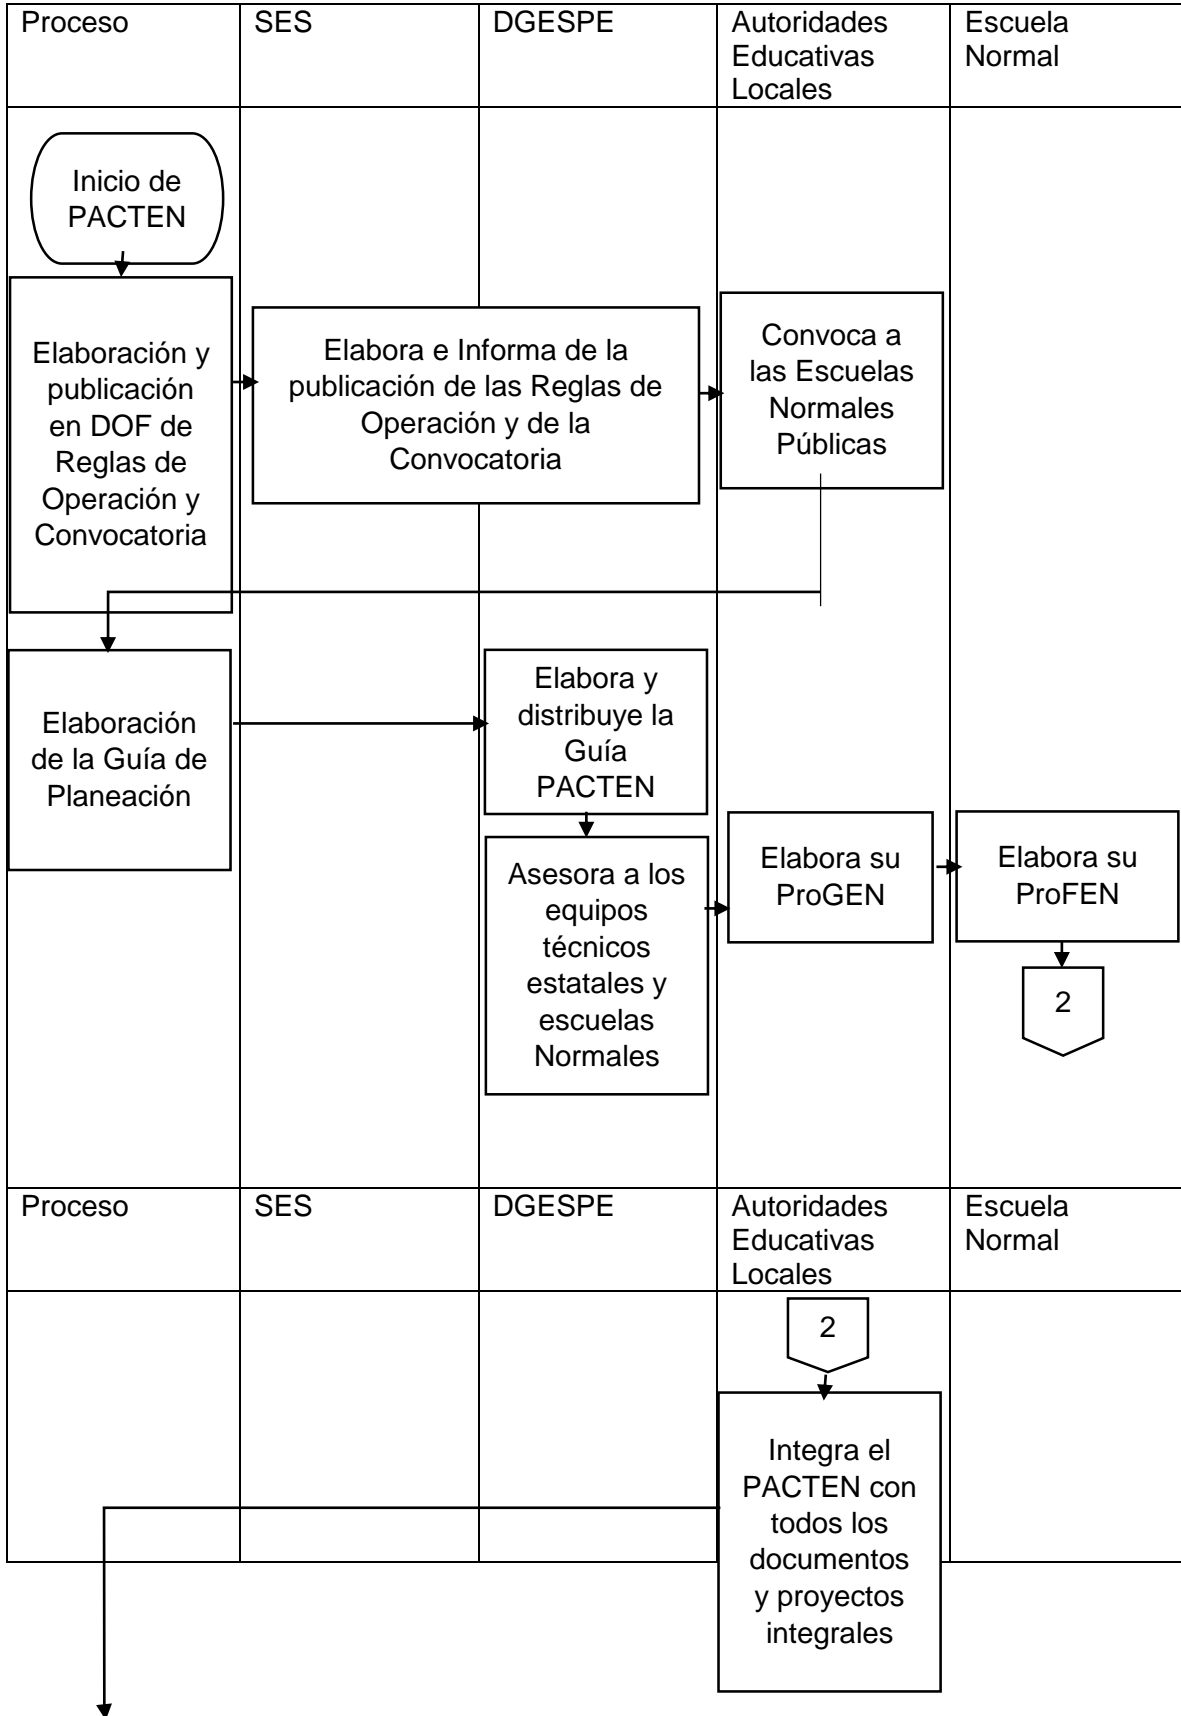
| Proceso | SES | DGESPE | Autoridades Educativas Locales | Escuela Normal |
|---|---|---|---|---|

Inicio de PACTEN

Elaboración y publicación en DOF de Reglas de Operación y Convocatoria

Elabora e Informa de la publicación de las Reglas de Operación y de la Convocatoria

Convoca a las Escuelas Normales Públicas

Elaboración de la Guía de Planeación

Elabora y distribuye la Guía PACTEN

Asesora a los equipos técnicos estatales y escuelas Normales

Elabora su ProGEN

Elabora su ProFEN

2

| Proceso | SES | DGESPE | Autoridades Educativas Locales | Escuela Normal |
|---|---|---|---|---|

2

Integra el PACTEN con todos los documentos y proyectos integrales